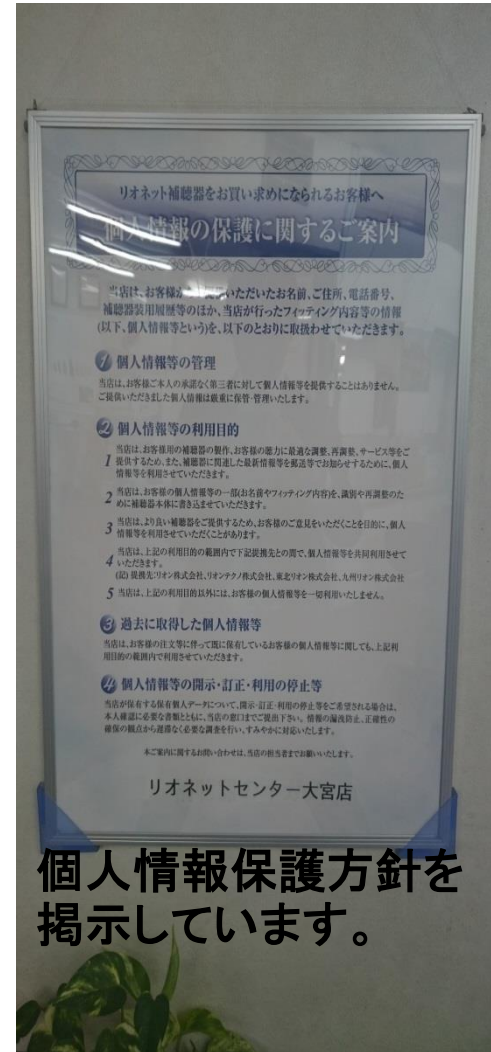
リオネット補聴器をお買い求めになられるお客様へ
個人情報の保護に関するご案内

当店は、お客様から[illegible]いただいたお名前、ご住所、電話番号、補聴器装用履歴等のほか、当店が行ったフィッティング内容等の情報(以下、個人情報等という)を、以下のとおりに取扱わせていただきます。

1 個人情報等の管理
当店は、お客様ご本人の承諾なく第三者に対して個人情報等を提供することはありません。ご提供いただきました個人情報は厳重に保管・管理いたします。

2 個人情報等の利用目的
1 当店は、お客様用の補聴器の製作、お客様の聴力に最適な調整、再調整、サービス等をご提供するため、また、補聴器に関連した最新情報等を郵送等でお知らせするために、個人情報等を利用させていただきます。
2 当店は、お客様の個人情報等の一部(お名前やフィッティング内容を、識別や再調整のために補聴器本体に書き込ませていただきます。
3 当店は、より良い補聴器をご提供するため、お客様のご意見をいただくことを目的に、個人情報等を利用させていただくことがあります。
4 当店は、上記の利用目的の範囲内で下記提携先との間で、個人情報等を共同利用させていただきます。
(記) 提携先:リオン株式会社、リオンテクノ株式会社、東北リオン株式会社、九州リオン株式会社
5 当店は、上記の利用目的以外には、お客様の個人情報等を一切利用いたしません。

3 過去に取得した個人情報等
当店は、お客様の注文等に伴って既に保有しているお客様の個人情報等に関しても、上記利用目的の範囲内で利用させていただきます。

4 個人情報等の開示・訂正・利用の停止等
当店が保有する保有個人データについて、開示・訂正・利用の停止等をご希望される場合は、本人確認に必要な書類とともに、当店の窓口までご提出下さい。情報の漏洩防止、正確性の確保の観点から遅滞なく必要な調査を行い、すみやかに対応いたします。

本ご案内に関するお問い合わせは、当店の担当者までお願いいたします。

リオネットセンター大宮店

個人情報保護方針を掲示しています。